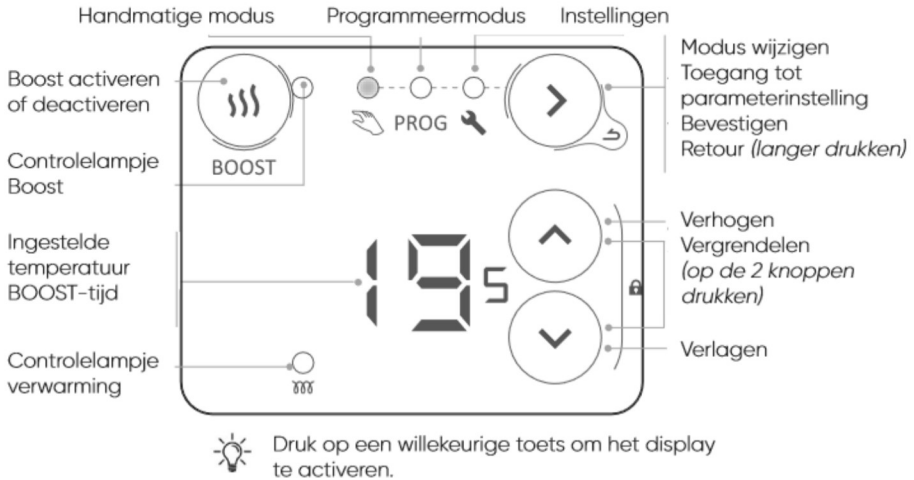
Handmatige modus

Programmeermodus

Instellingen

Boost activeren of deactiveren

Controlelampje Boost

BOOST

PROG

Modus wijzigen
Toegang tot parameterinstelling
Bevestigen
Retour *(langer drukken)*

Ingestelde temperatuur BOOST-tijd

19 5

Verhogen

Vergrendelen *(op de 2 knoppen drukken)*

Verlagen

Controlelampje verwarming

Druk op een willekeurige toets om het display te activeren.